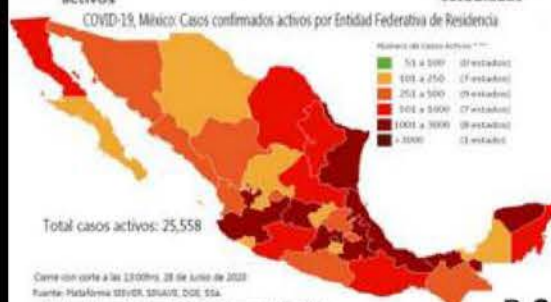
activos

COVID-19, México: Casos confirmados activos por Entidad Federativa de Residencia

Número de Casos Activos * **

51 a 100 (0 estados)
101 a 250 (7 estados)
251 a 500 (9 estados)
501 a 1000 (7 estados)
1001 a 3000 (8 estados)
> 3000 (1 estado)

Total casos activos: 25,558

Corte con corte a las 13:00hrs. 28 de junio de 2020
Fuente: Plataforma SISVER, SINAVE, DGE, SSa.